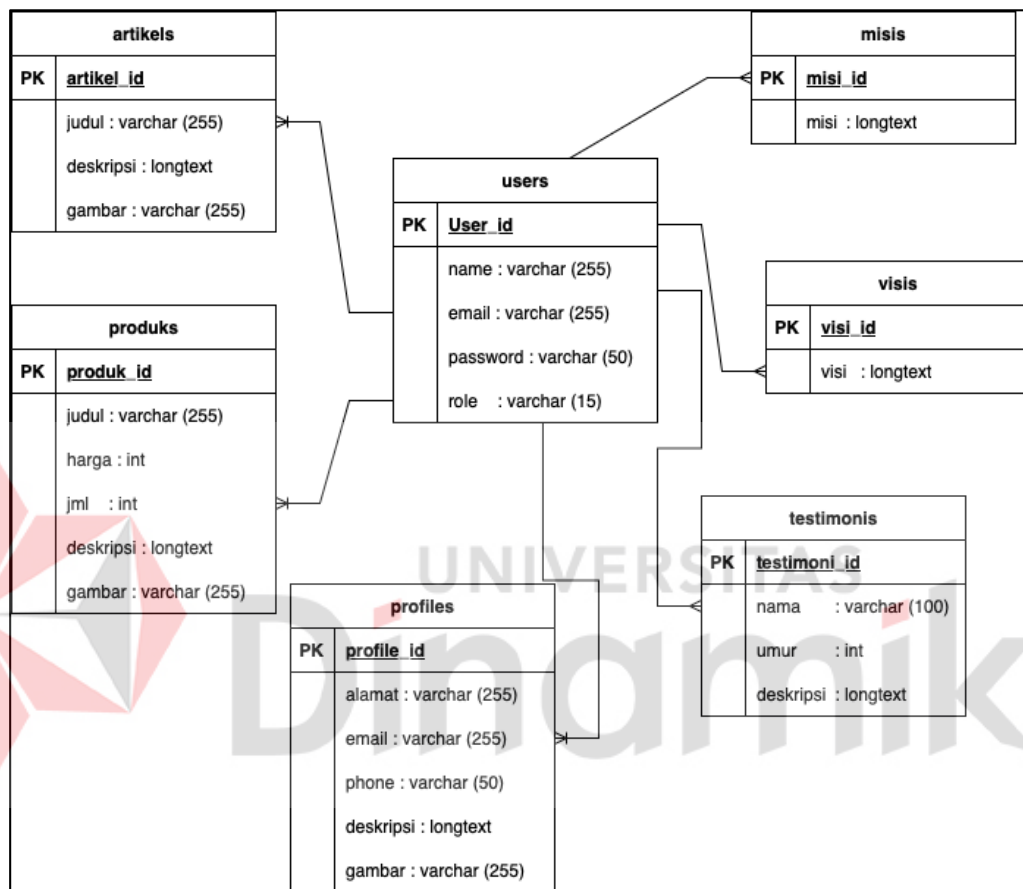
artikels

PK artikel_id

judul : varchar (255)

deskripsi : longtext

gambar : varchar (255)

misis

PK misi_id

misi : longtext

users

PK User_id

name : varchar (255)

email : varchar (255)

password : varchar (50)

role : varchar (15)

visis

PK visi_id

visi : longtext

produks

PK produk_id

judul : varchar (255)

harga : int

jml : int

deskripsi : longtext

gambar : varchar (255)

testimonis

PK testimoni_id

nama : varchar (100)

umur : int

deskripsi : longtext

profiles

PK profile_id

alamat : varchar (255)

email : varchar (255)

phone : varchar (50)

deskripsi : longtext

gambar : varchar (255)

UNIVERSITAS Dinamika